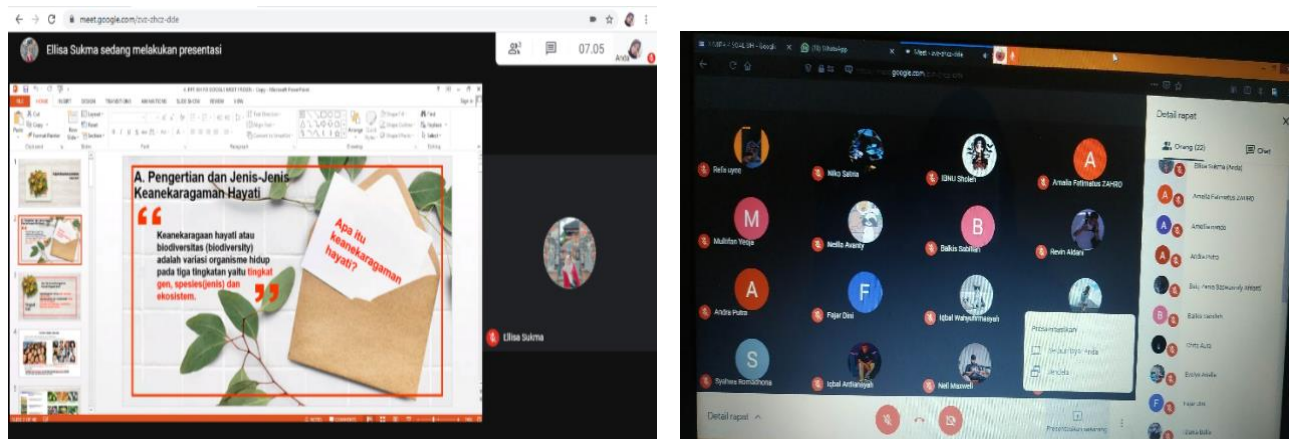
meet.google.com/zvz-zhcz-dde

Ellisa Sukma sedang melakukan presentasi

07.05

Anda

A. Pengertian dan Jenis-Jenis Keanekaragaman Hayati

Keanekaragaman hayati atau biodiversitas (biodiversity) adalah variasi organisme hidup pada tiga tingkatan yaitu tingkat gen, spesies(jenis) dan ekosistem.

Apa itu keanekaragaman hayati?

Ellisa Sukma

Meet - zvz-zhcz-dde

google.com

Detail rapat

Orang (22)

Chat

Refa uyee

Niky Salma

IBNU Sholeh

Amelia Fatimatus ZAHRO

Mulifan Yesja

Nellia Avanty

Balkis Sabilah

Revin Aldani

Andra Putra

Fajar Dwi

Iqbal Wahyuhmaiyah

Syahwa Romadhona

Iqbal Antlianiyah

Neil Maxwell

Presentasikan

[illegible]

Jendela

Ellisa Sukma (Anda)

Amelia Fatimatus ZAHRO

Amelia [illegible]

Andra Putra

Balkis Sabilah

Detail rapat

Presentasikan sekarang